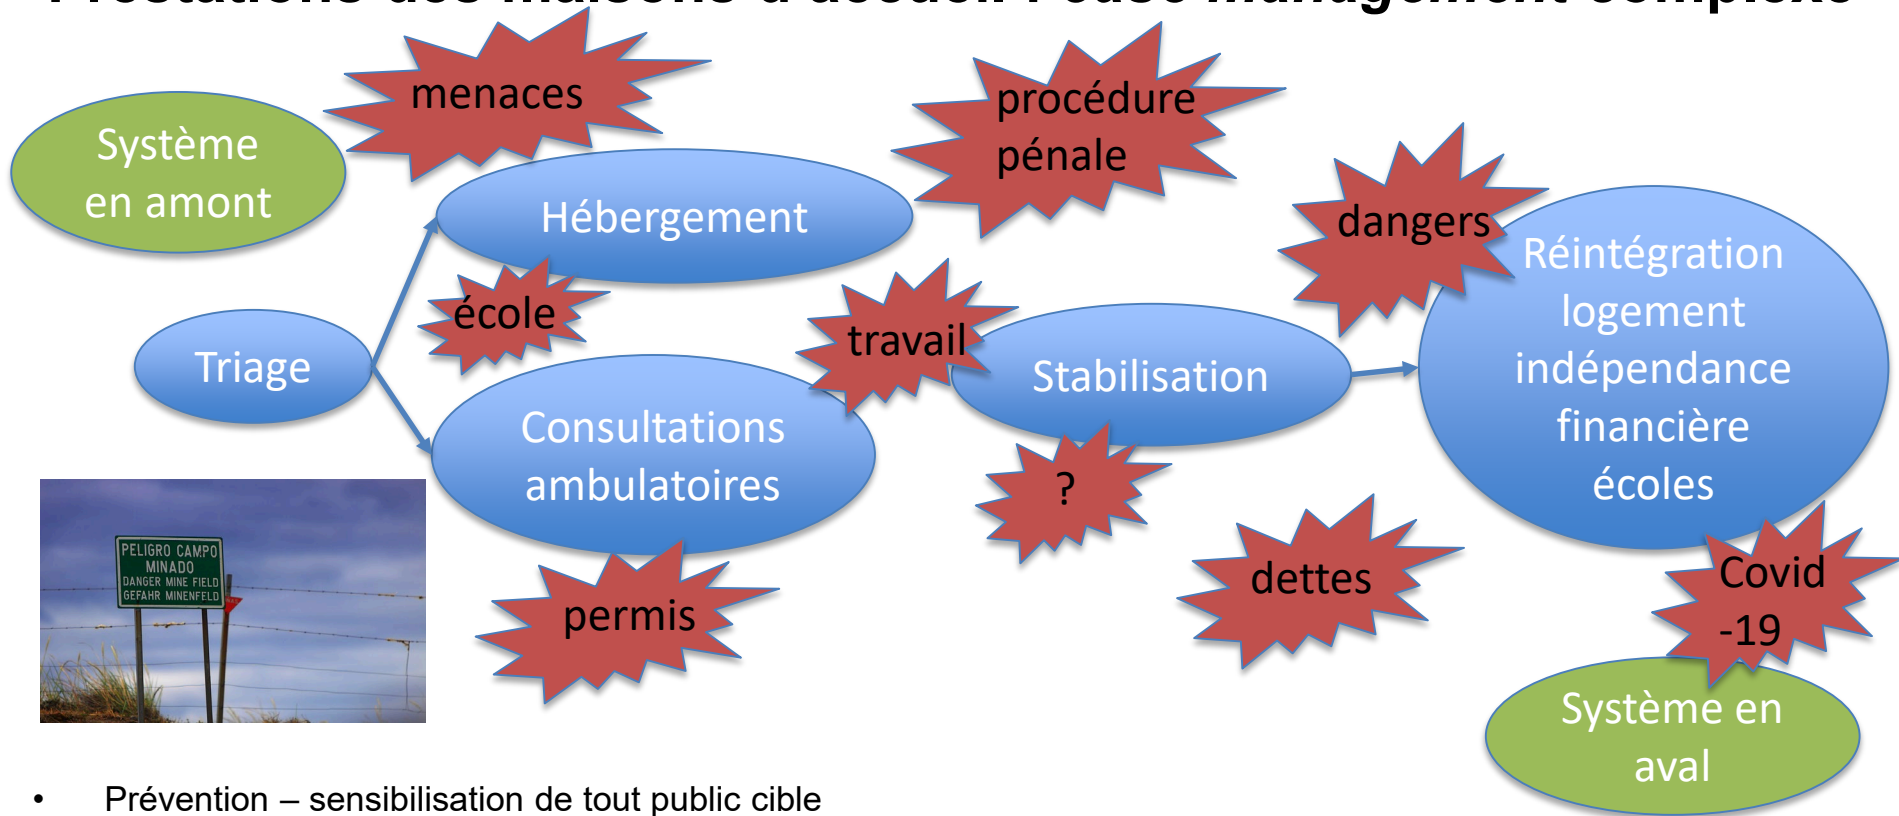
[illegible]

menaces

Système en amont

Hébergement

procédure pénale

dangers

Réintégration logement indépendance financière écoles

école

travail

Triage

Stabilisation

Consultations ambulatoires

?

PELIGRO CAMPO MINADO DANGER MINE FIELD GEFAHR MINENFELD

dettes

permis

Covid -19

Système en aval

• Prévention – sensibilisation de tout public cible